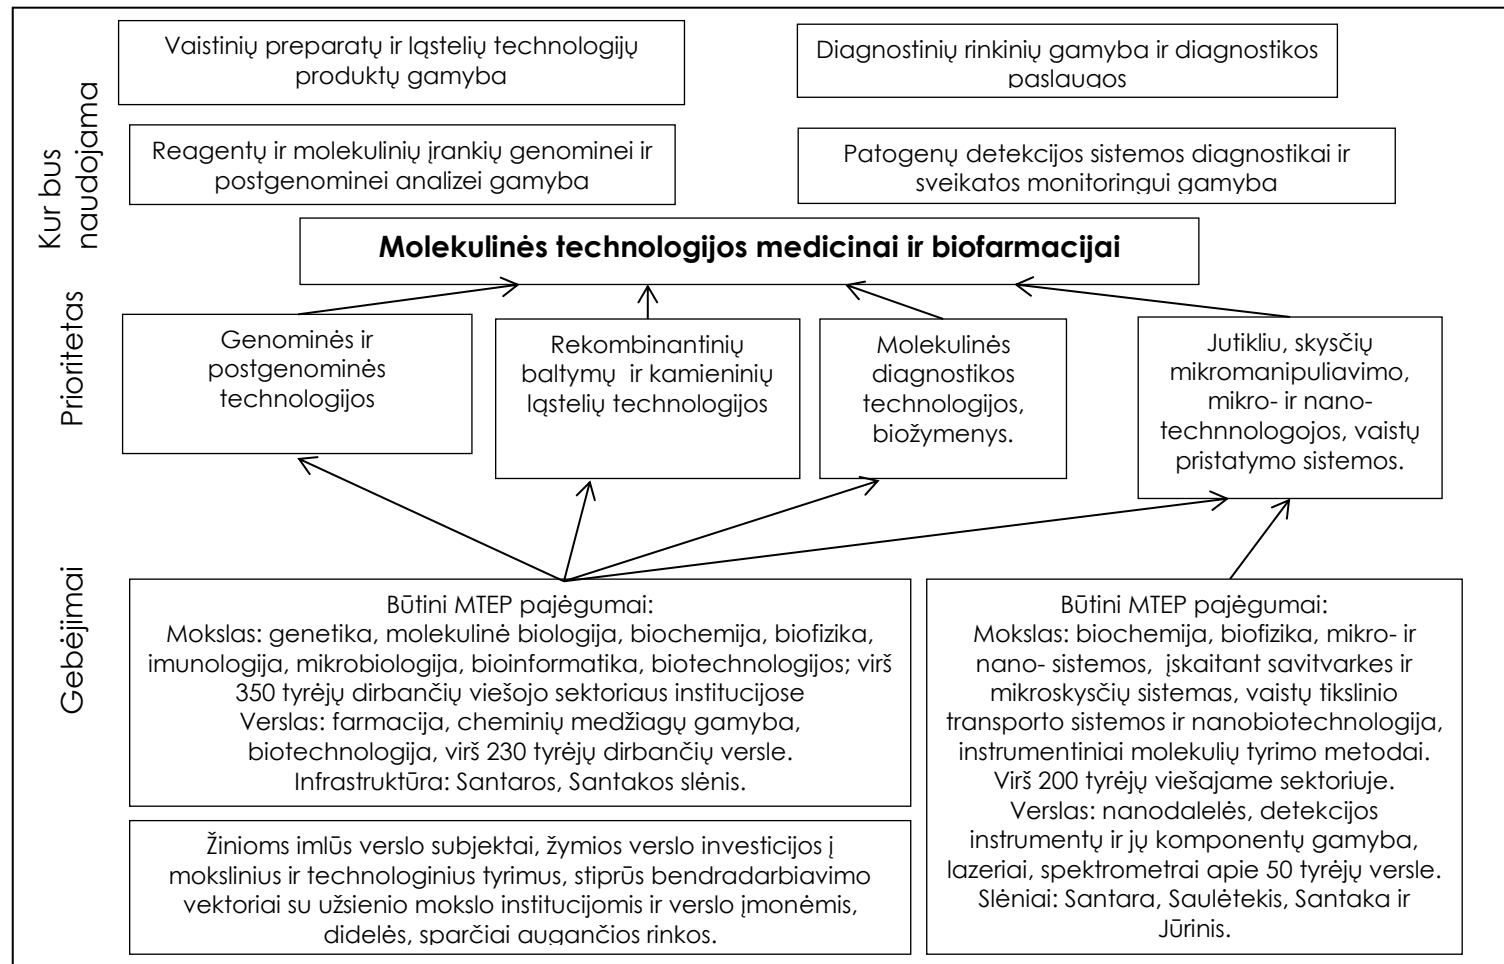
Kur bus naudojama

Vaistinių preparatų ir ląstelių technologijų produktų gamyba

Diagnostinių rinkinių gamyba ir diagnostikos paslaugos

Reagentų ir molekulinių įrankių genominei ir postgenominei analizei gamyba

Patogenų detekcijos sistemos diagnostikai ir sveikatos monitoringui gamyba

**Molekulinės technologijos medicinai ir biofarmacijai**

Prioritetas

Genominės ir postgenominės technologijos

Rekombinantinių baltymų ir kamieninių ląstelių technologijos

Molekulinės diagnostikos technologijos, biožymenys.

Jutikliu, skysčių mikromanipuliavimo, mikro- ir nano- technnologojos, vaistų pristatymo sistemos.

Gebėjimai

Būtini MTEP pajėgumai:
Mokslas: genetika, molekulinė biologija, biochemija, biofizika, imunologija, mikrobiologija, bioinformatika, biotechnologijos; virš 350 tyrėjų dirbančių viešojo sektoriaus institucijose
Verslas: farmacija, cheminių medžiagų gamyba, biotechnologija, virš 230 tyrėjų dirbančių versle.
Infrastruktūra: Santaros, Santakos slėnis.

Žinioms imlūs verslo subjektai, žymios verslo investicijos į mokslinius ir technologinius tyrimus, stiprūs bendradarbiavimo vektoriai su užsienio mokslo institucijomis ir verslo įmonėmis, didelės, sparčiai augančios rinkos.

Būtini MTEP pajėgumai:
Mokslas: biochemija, biofizika, mikro- ir nano- sistemos, įskaitant savitvarkes ir mikroskysčių sistemas, vaistų tikslinio transporto sistemos ir nanobiotechnologija, instrumentiniai molekulių tyrimo metodai. Virš 200 tyrėjų viešajame sektoriuje.
Verslas: nanodalelės, detekcijos instrumentų ir jų komponentų gamyba, lazeriai, spektrometrai apie 50 tyrėjų versle.
Slėniai: Santara, Saulėtekis, Santaka ir Jūrinis.